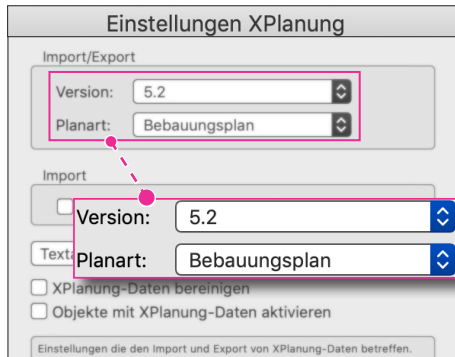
Einstellungen XPlanung

Import/Export

Version: 5.2

Planart: Bebauungsplan

Import

Version: 5.2

Planart: Bebauungsplan

Texts

XPlanung-Daten bereinigen

Objekte mit XPlanung-Daten aktivieren

Einstellungen die den Import und Export von XPlanung-Daten betreffen.